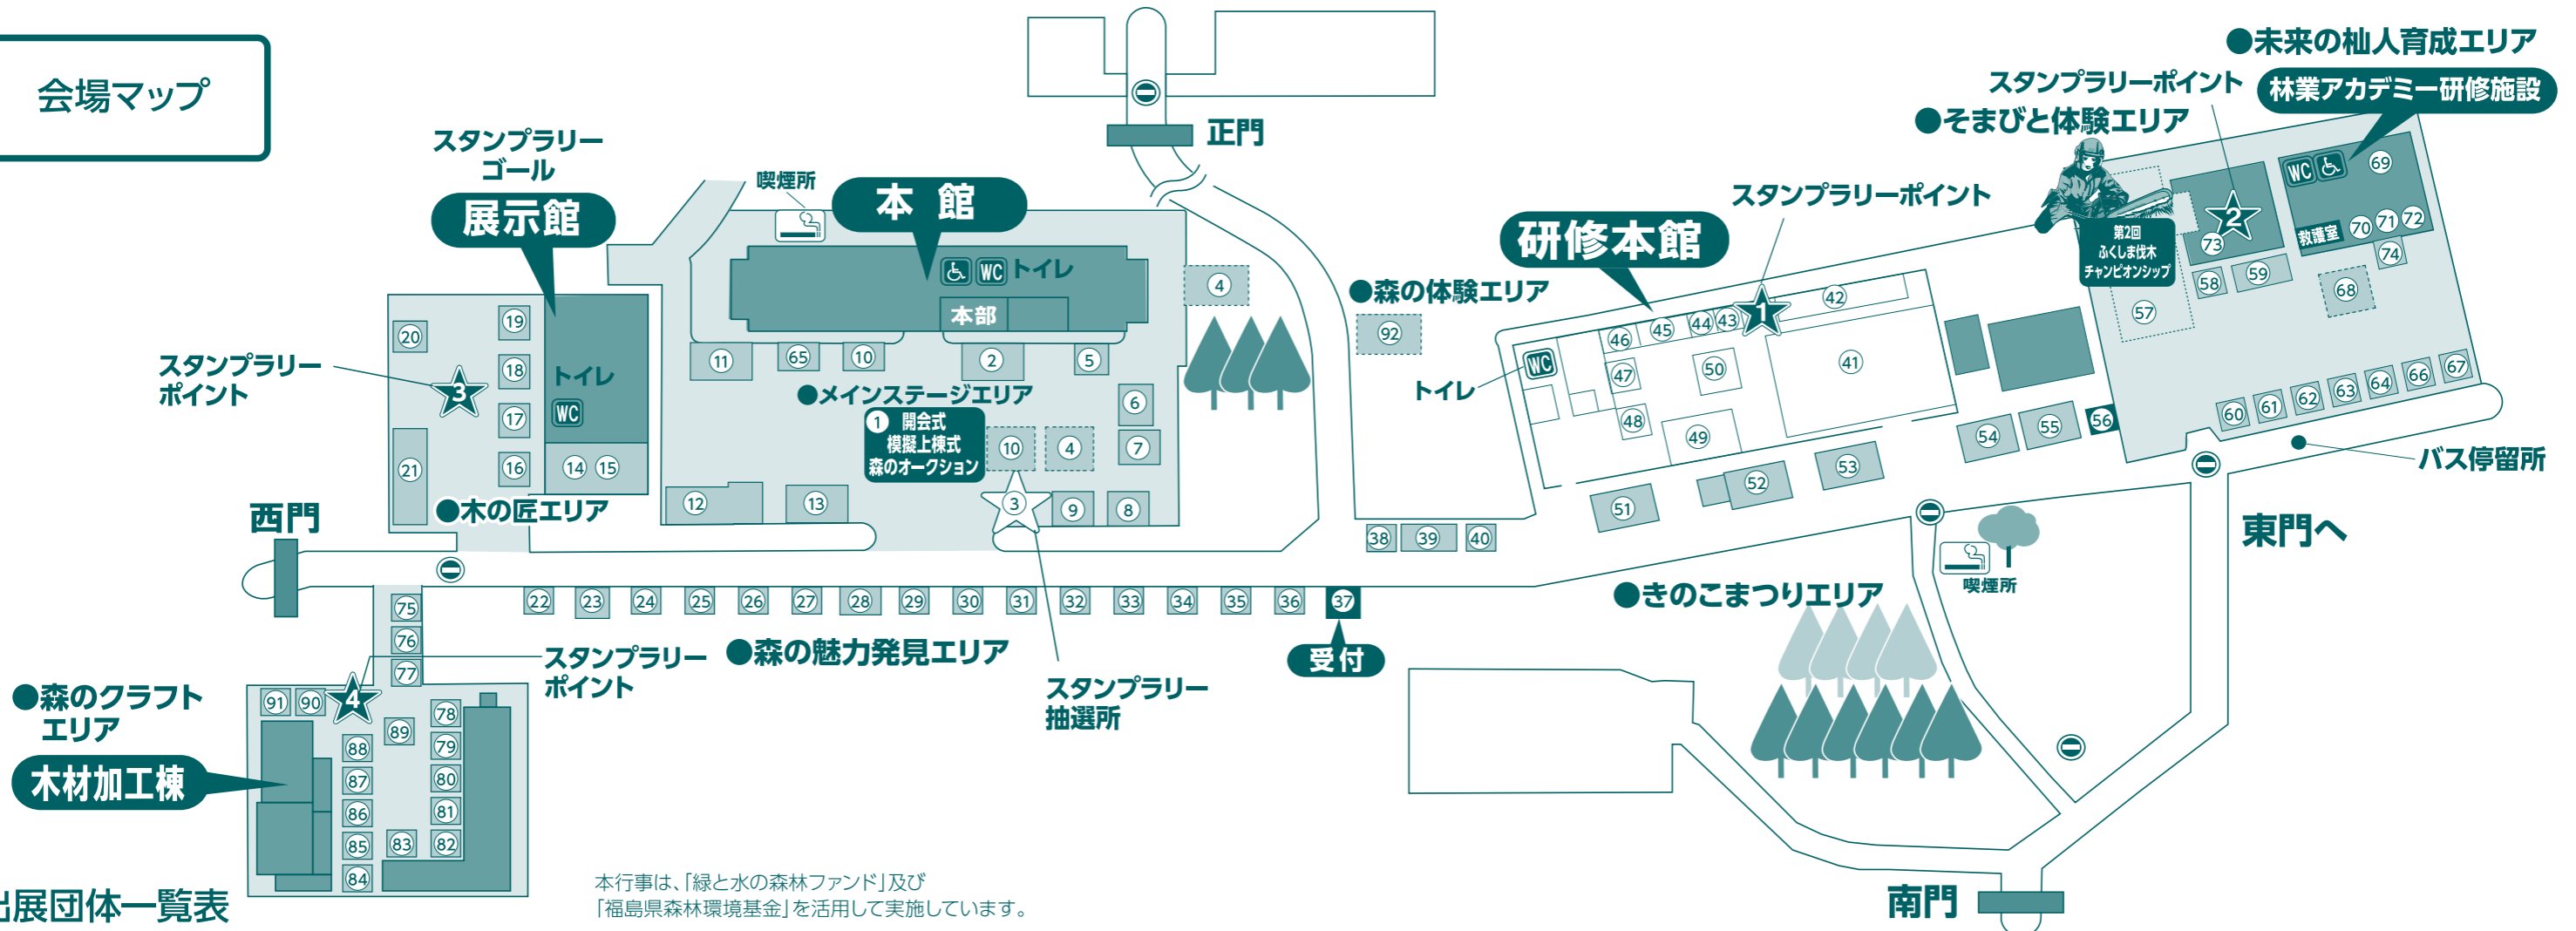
会場マップ

正門

スタンプラリーゴール

展示館

喫煙所

本 館

トイレ

本部

20 19 18 17 16 21

スタンプラリーポイント

3

トイレ

WC

14 15

11 65 10 2 5

●メインステージエリア

1 開会式 模擬上棟式 森のオークション

10 4 6 7

12 13 3 9 8

●木の匠エリア

西門

4

●森の体験エリア

92

研修本館

スタンプラリーポイント

46 45 44 43 1 42

トイレ

WC

47 50 41 48 49

51 52 53

38 39 40

54 55 56

●未来の杣人育成エリア

スタンプラリーポイント

林業アカデミー研修施設

●そまびと体験エリア

第2回 ふくしま伐木チャンピオンシップ

WC 69

2

73

救護室 70 71 72

74

58 59

68

57

60 61 62 63 64 66 67

バス停留所

東門へ

喫煙所

●きのこまつりエリア

22 23 24 25 26 27 28 29 30 31 32 33 34 35 36 37

受付

75 76 77

スタンプラリーポイント

●森の魅力発見エリア

スタンプラリー抽選所

●森のクラフトエリア

91 90 4

89 78 79 80 81 82 83 88 87 86 85 84

木材加工棟

出展団体一覧表

本行事は、「緑と水の森林ファンド」及び「福島県森林環境基金」を活用して実施しています。

南門